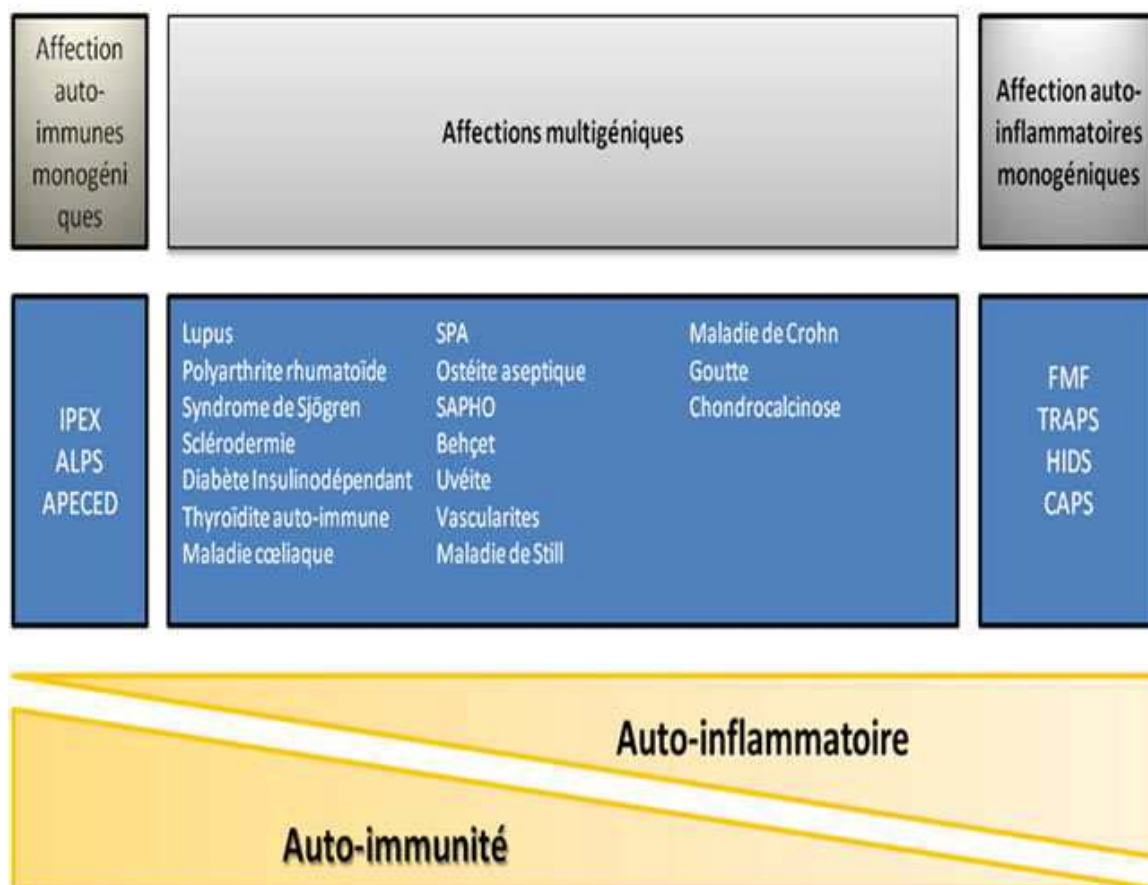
Affection auto-immunes monogéniques

Affections multigéniques

Affection auto-inflammatoires monogéniques

IPEX
ALPS
APECED

Lupus
Polyarthrite rhumatoïde
Syndrome de Sjögren
Sclérodermie
Diabète Insulinodépendant
Thyroïdite auto-immune
Maladie cœliaque

SPA
Ostéite aseptique
SAPHO
Behçet
Uvéite
Vascularites
Maladie de Still

Maladie de Crohn
Goutte
Chondrocalcinose

FMF
TRAPS
HIDS
CAPS

Auto-inflammatoire

Auto-immunité